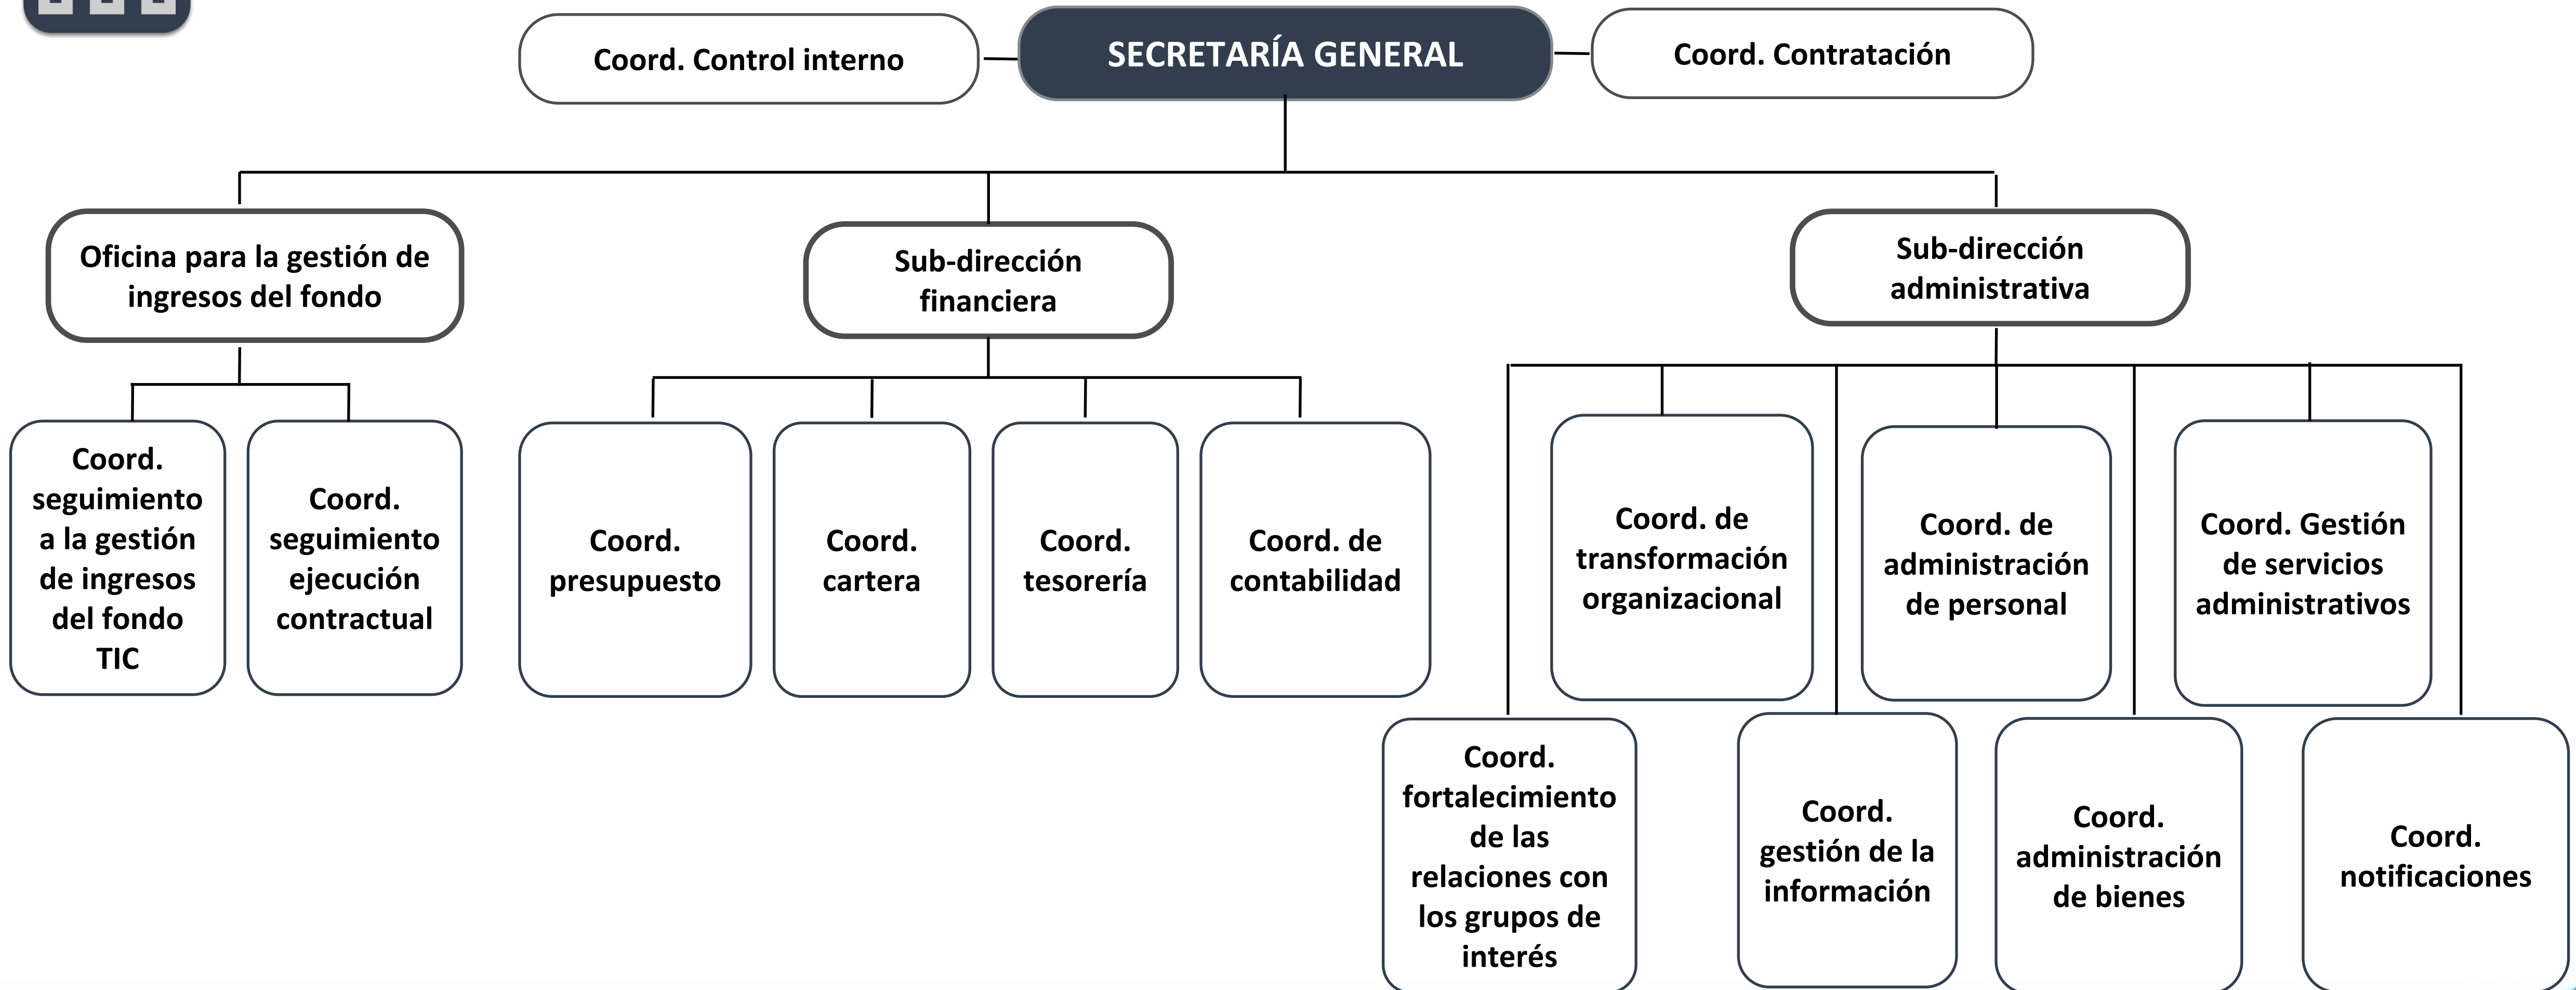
Coord. Control interno

SECRETARÍA GENERAL

Coord. Contratación

Oficina para la gestión de ingresos del fondo

Sub-dirección financiera

Sub-dirección administrativa

Coord. seguimiento a la gestión de ingresos del fondo TIC

Coord. seguimiento ejecución contractual

Coord. presupuesto

Coord. cartera

Coord. tesorería

Coord. de contabilidad

Coord. de transformación organizacional

Coord. de administración de personal

Coord. Gestión de servicios administrativos

Coord. fortalecimiento de las relaciones con los grupos de interés

Coord. gestión de la información

Coord. administración de bienes

Coord. notificaciones